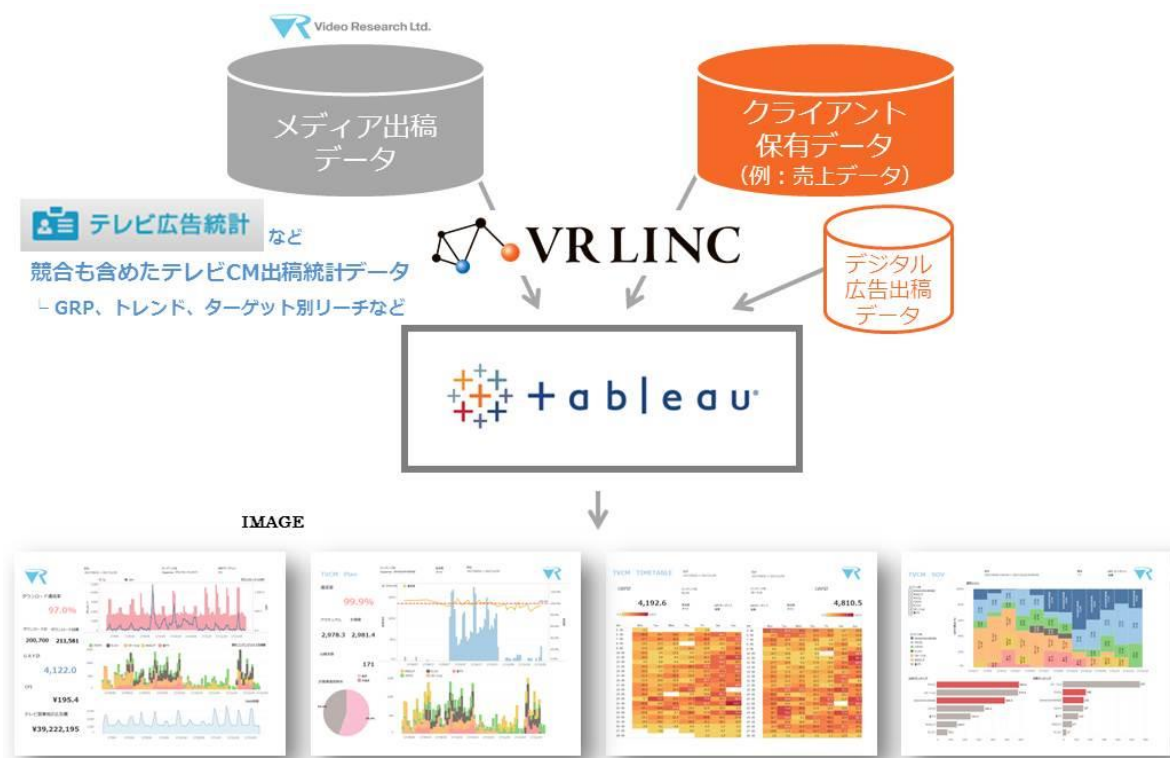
Video Research Ltd.

メディア出稿データ

クライアント保有データ
(例：売上データ)

テレビ広告統計 など
競合も含めたテレビCM出稿統計データ
└ GRP、トレンド、ターゲット別リーチなど

VR LINC

デジタル広告出稿データ

+ a b | e a u

IMAGE

97.0%
200,700 213,581
4,122.0
¥195.4
¥39,222,195

TVCM · Plan
99.9%
2,078.3 2,081.4
171

TVCM · TIMETABLE
4,192.6
4,810.5

TVCM · SOV